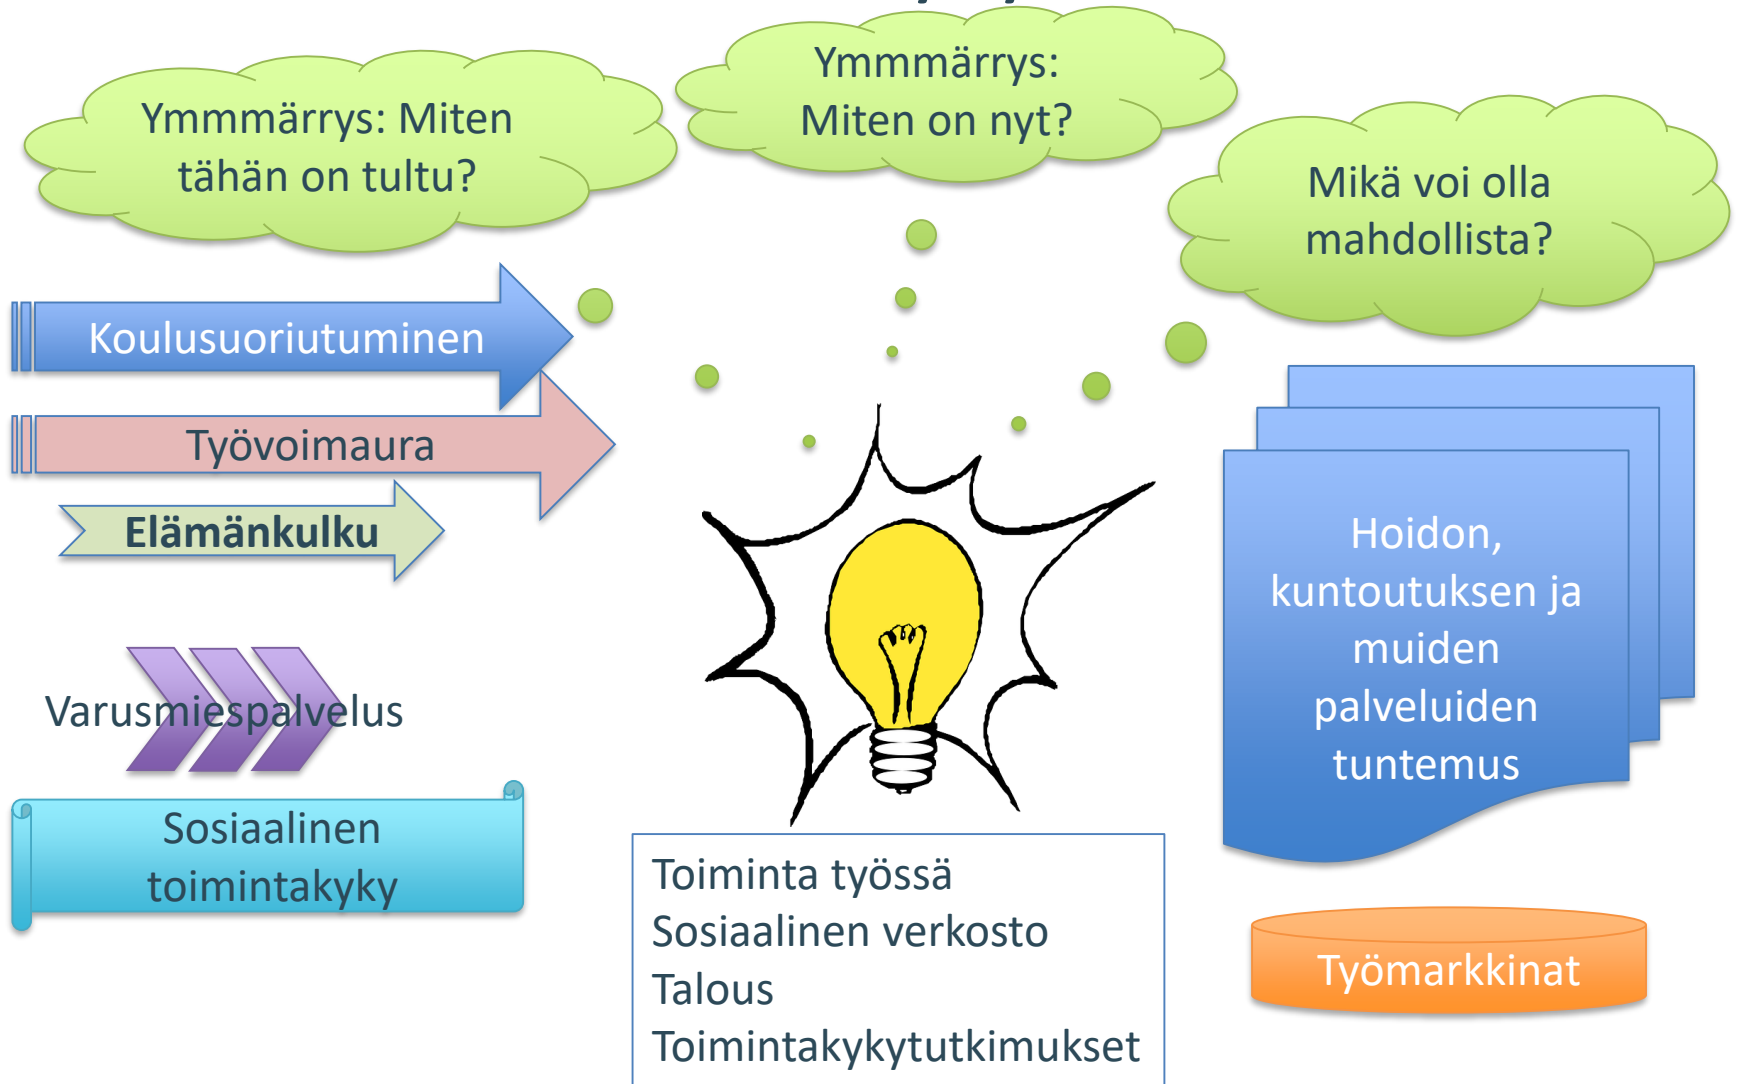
Ymmärrys: Miten tähän on tultu?

Ymmärrys: Miten on nyt?

Mikä voi olla mahdollista?

Koulusuoriutuminen

Työvoimaura

Elämänkulku

Varusmiespalvelus

Sosiaalinen toimintakyky

Hoidon, kuntoutuksen ja muiden palveluiden tuntemus

Työmarkkinat

Toiminta työssä
Sosiaalinen verkosto
Talous
Toimintakykytutkimukset